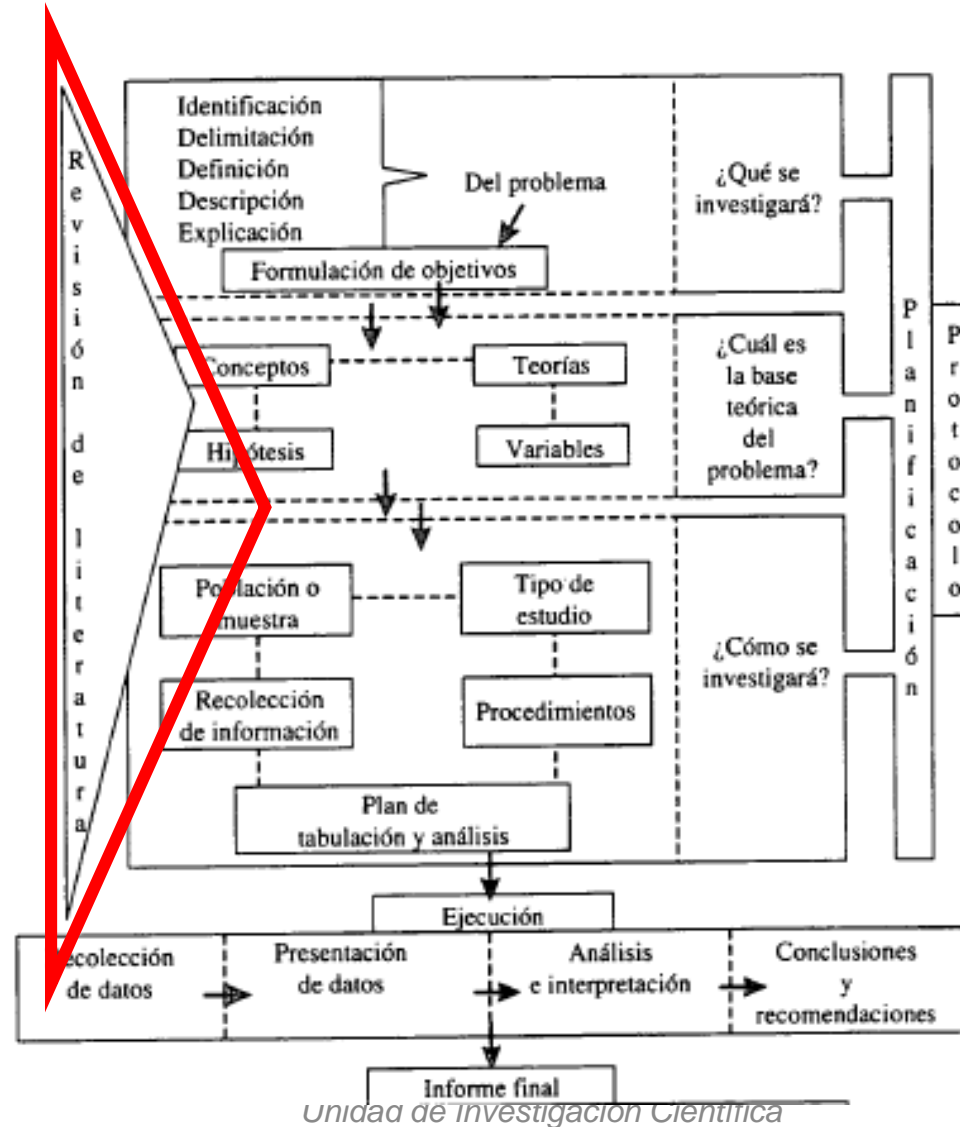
Revisión de literatura

Identificación
Delimitación
Definición
Descripción
Explicación

Del problema

Formulación de objetivos

¿Qué se investigará?

Conceptos

Teorías

Hipótesis

Variables

¿Cuál es la base teórica del problema?

Población o muestra

Tipo de estudio

Recolección de información

Procedimientos

Plan de tabulación y análisis

¿Cómo se investigará?

Planificación

Protocolo

Ejecución

ecolección de datos

Presentación de datos

Análisis e interpretación

Conclusiones y recomendaciones

Informe final

Unidad de Investigación Científica